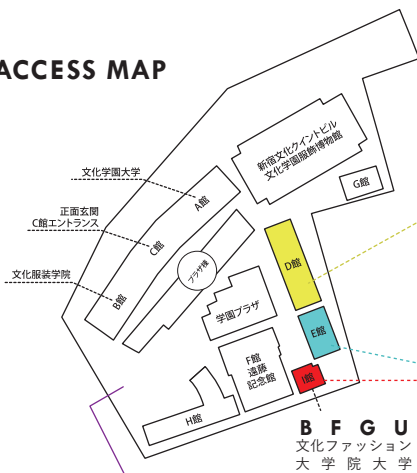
ACCESS MAP

新宿文化クイントビル
文化学園服飾博物館

G館

文化学園大学

A館

正面玄関
C館エントランス

C館

文化服装学院

B館

プラザ棟

D館

学園プラザ

E館

F館
遠藤
記念館

I館

H館

B F G U
文化ファッション
大学院大学